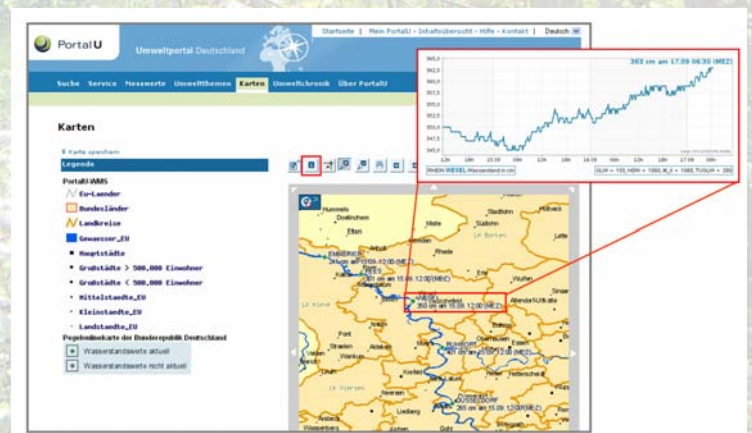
PortalU Umweltportal Deutschland

Startseite | Mein PortalU - Inhaltsübersicht - Hilfe - Kontakt | Deutsch

Suche Service Messwerte Umweltthemen Karten Umweltchronik Über PortalU

Karten

Karte speichern

Legende

PortalU-WMS

Eu-Laender

Bundesländer

Landkreise

Gewaesser_EU

Hauptstädte

Großstädte > 500.000 Einwohner

Großstädte < 500.000 Einwohner

Mittelstaedte_EU

Kleinstaedte_EU

Landstaedte_EU

Pegelonlinekarte der Bundesrepublik Deutschland

Wasserstandswerte aktuell

Wasserstandswerte nicht aktuell

363 cm am 17.09 06:30 (MEZ)

RHEIN WESEL Wasserstand in cm

350 cm am 15.09 12:00 (MEZ)

LK Borken

LK Kleve

Emmerich

Rees

Wesel

Hamminkeln

Bocholt

Wulfen

Dorsten

Duisburg

LK Wesel

Moers

Krefeld

Düsseldorf

Neuss

Oberhausen

Essen

Ruhrort

Xanten

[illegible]